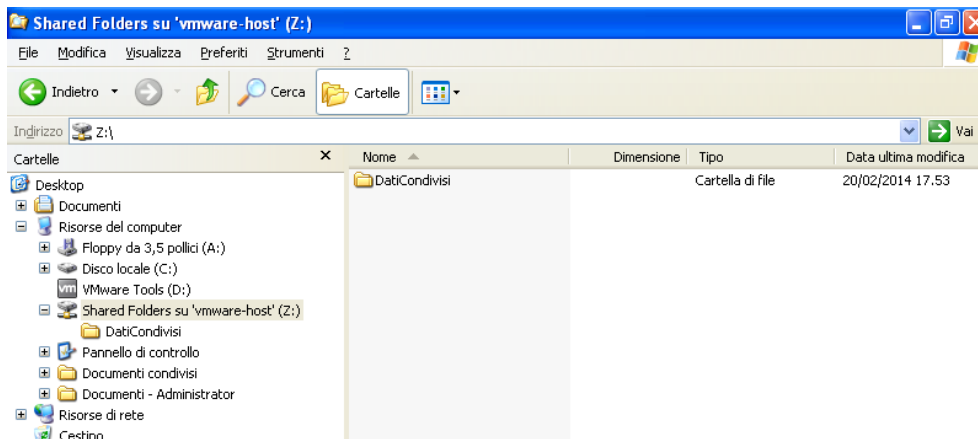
Shared Folders su 'vmware-host' (Z:)

File Modifica Visualizza Preferiti Strumenti ?

Indietro Cerca Cartelle

Indirizzo Z:\ Vai

Cartelle ×

Desktop
Documenti
Risorse del computer
Floppy da 3,5 pollici (A:)
Disco locale (C:)
VMware Tools (D:)
Shared Folders su 'vmware-host' (Z:)
DatiCondivisi
Pannello di controllo
Documenti condivisi
Documenti - Administrator
Risorse di rete
Cestino

| Nome | Dimensione | Tipo | Data ultima modifica |
|---|---|---|---|
| DatiCondivisi | | Cartella di file | 20/02/2014 17.53 |